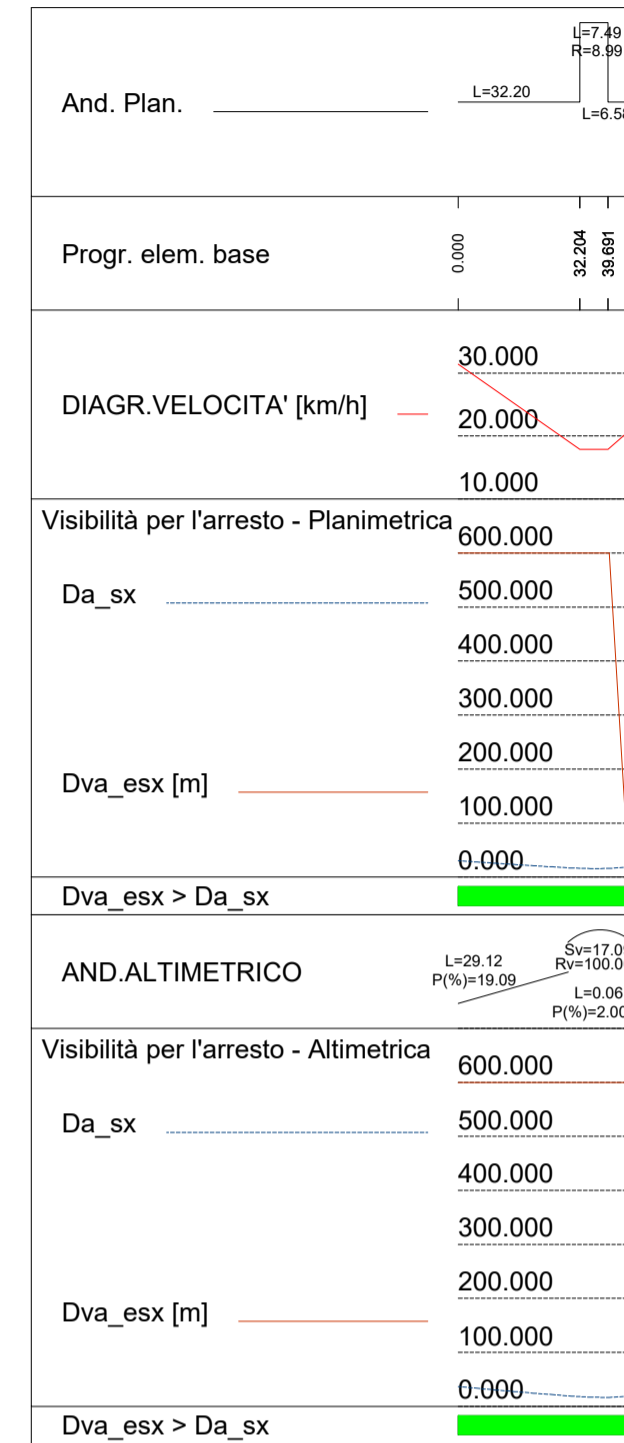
And. Plan.

L=32.20
L=7.49
R=8.99
L=6.5

Progr. elem. base

0.000
32.204
39.691

DIAGR.VELOCITA' [km/h]

30.000
20.000
10.000

Visibilità per l'arresto - Planimetrica

Da_sx

Dva_esx [m]

600.000
500.000
400.000
300.000
200.000
100.000
0.000

Dva_esx > Da_sx

AND.ALTIMETRICO

L=29.12
P(%)=19.09
Sv=17.0
Rv=100.0
L=0.06
P(%)=2.0

Visibilità per l'arresto - Altimetrica

Da_sx

Dva_esx [m]

600.000
500.000
400.000
300.000
200.000
100.000
0.000

Dva_esx > Da_sx